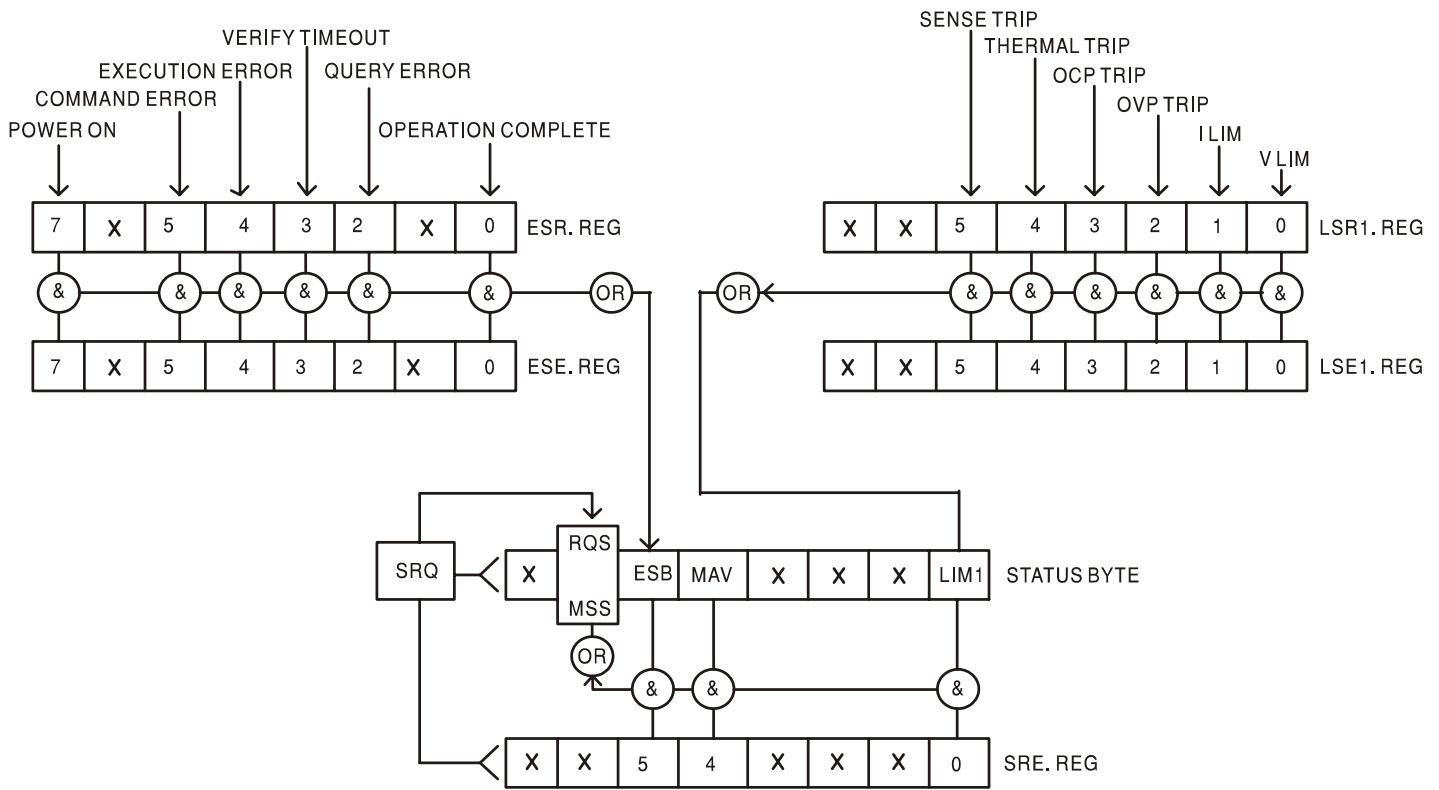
VERIFY TIMEOUT
EXECUTION ERROR
QUERY ERROR
COMMAND ERROR
POWER ON
OPERATION COMPLETE

| 7 | X | 5 | 4 | 3 | 2 | X | 0 |
|---|---|---|---|---|---|---|---|

ESR. REG

& & & & & & OR

| 7 | X | 5 | 4 | 3 | 2 | X | 0 |
|---|---|---|---|---|---|---|---|

ESE. REG

SENSE TRIP
THERMAL TRIP
OCP TRIP
OVP TRIP
I LIM
V LIM

| X | X | 5 | 4 | 3 | 2 | 1 | 0 |
|---|---|---|---|---|---|---|---|

LSR1. REG

OR & & & & & &

| X | X | 5 | 4 | 3 | 2 | 1 | 0 |
|---|---|---|---|---|---|---|---|

LSE1. REG

SRQ

| X | RQS / MSS | ESB | MAV | X | X | X | LIM1 |
|---|---|---|---|---|---|---|---|

STATUS BYTE

OR & & &

| X | X | 5 | 4 | X | X | X | 0 |
|---|---|---|---|---|---|---|---|

SRE. REG